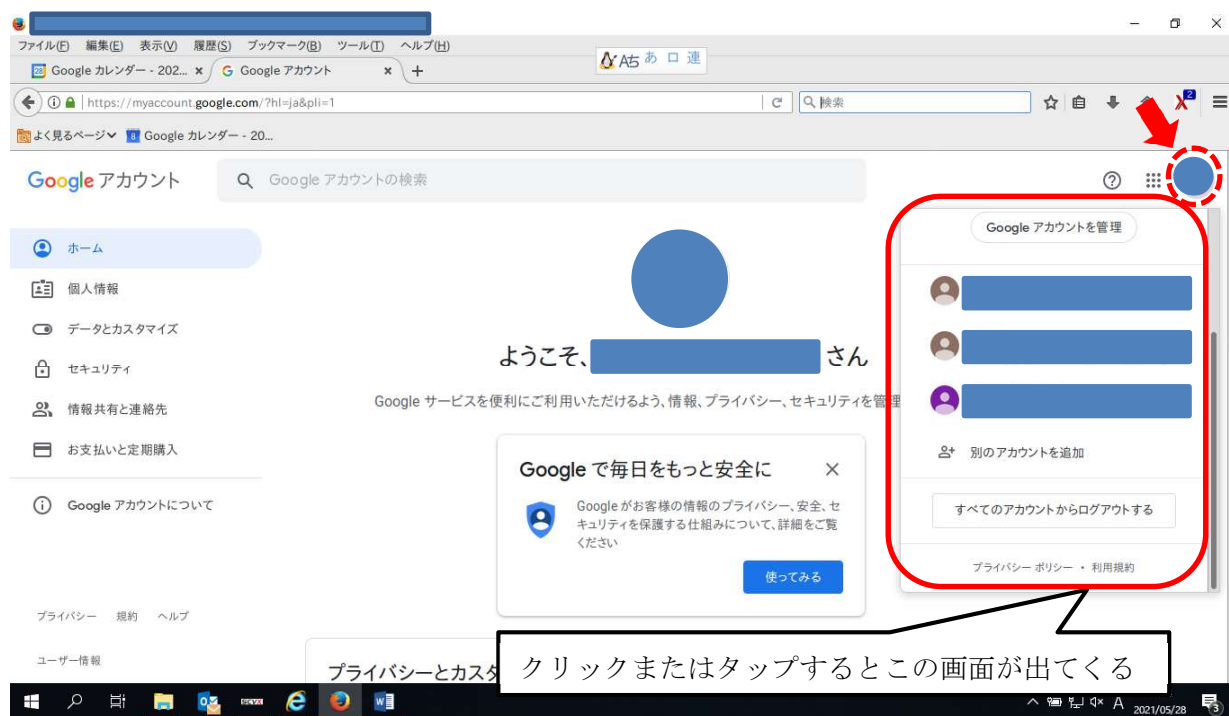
ファイル(F) 編集(E) 表示(V) 履歴(S) ブックマーク(B) ツール(T) ヘルプ(H)

Google カレンダー - 202... × G Google アカウント × +

A あ 口 連

https://myaccount.google.com/?hl=ja&pli=1

検索

よく見るページ Google カレンダー - 20...

Google アカウント

Google アカウントの検索

ホーム

個人情報

データとカスタマイズ

セキュリティ

情報共有と連絡先

お支払いと定期購入

Google アカウントについて

プライバシー 規約 ヘルプ

ユーザー情報

ようこそ、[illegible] さん

Google サービスを便利にご利用いただけるよう、情報、プライバシー、セキュリティを管理

Google で毎日をもっと安全に ×

Google がお客様の情報のプライバシー、安全、セキュリティを保護する仕組みについて、詳細をご覧ください

使ってみる

プライバシーとカスタ

Google アカウントを管理

別のアカウントを追加

すべてのアカウントからログアウトする

プライバシー ポリシー • 利用規約

クリックまたはタップするとこの画面が出てくる

A 2021/05/28